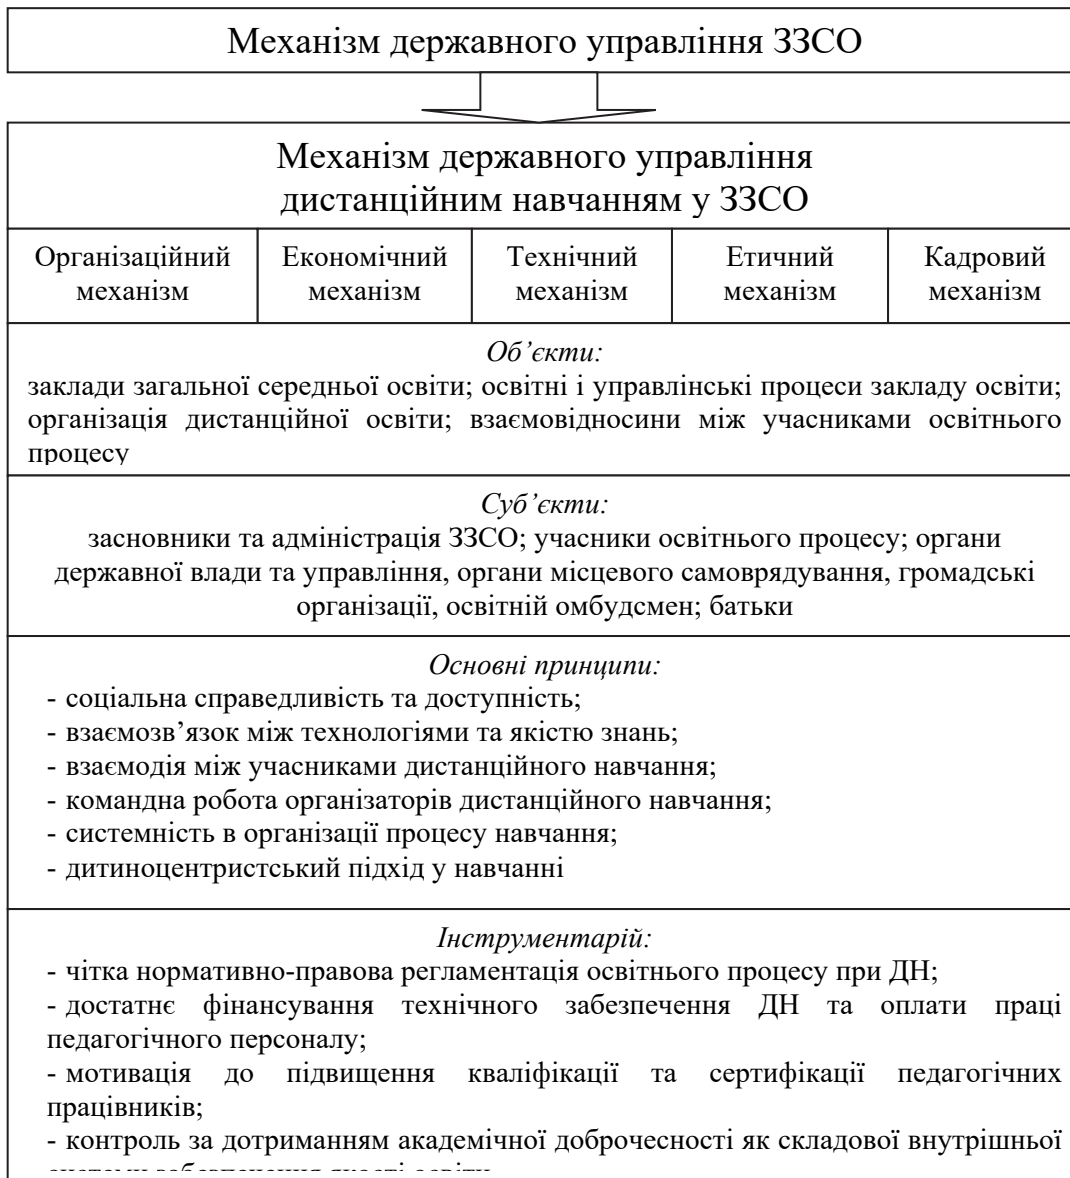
Механізм державного управління ЗЗСО

Механізм державного управління дистанційним навчанням у ЗЗСО

| Організаційний механізм | Економічний механізм | Технічний механізм | Етичний механізм | Кадровий механізм |
|---|---|---|---|---|

*Об'єкти:*
заклади загальної середньої освіти; освітні і управлінські процеси закладу освіти; організація дистанційної освіти; взаємовідносини між учасниками освітнього процесу

*Суб'єкти:*
засновники та адміністрація ЗЗСО; учасники освітнього процесу; органи державної влади та управління, органи місцевого самоврядування, громадські організації, освітній омбудсмен; батьки

*Основні принципи:*
- соціальна справедливість та доступність;
- взаємозв'язок між технологіями та якістю знань;
- взаємодія між учасниками дистанційного навчання;
- командна робота організаторів дистанційного навчання;
- системність в організації процесу навчання;
- дитиноцентристський підхід у навчанні

*Інструментарій:*
- чітка нормативно-правова регламентація освітнього процесу при ДН;
- достатнє фінансування технічного забезпечення ДН та оплати праці педагогічного персоналу;
- мотивація до підвищення кваліфікації та сертифікації педагогічних працівників;
- контроль за дотриманням академічної доброчесності як складової внутрішньої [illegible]